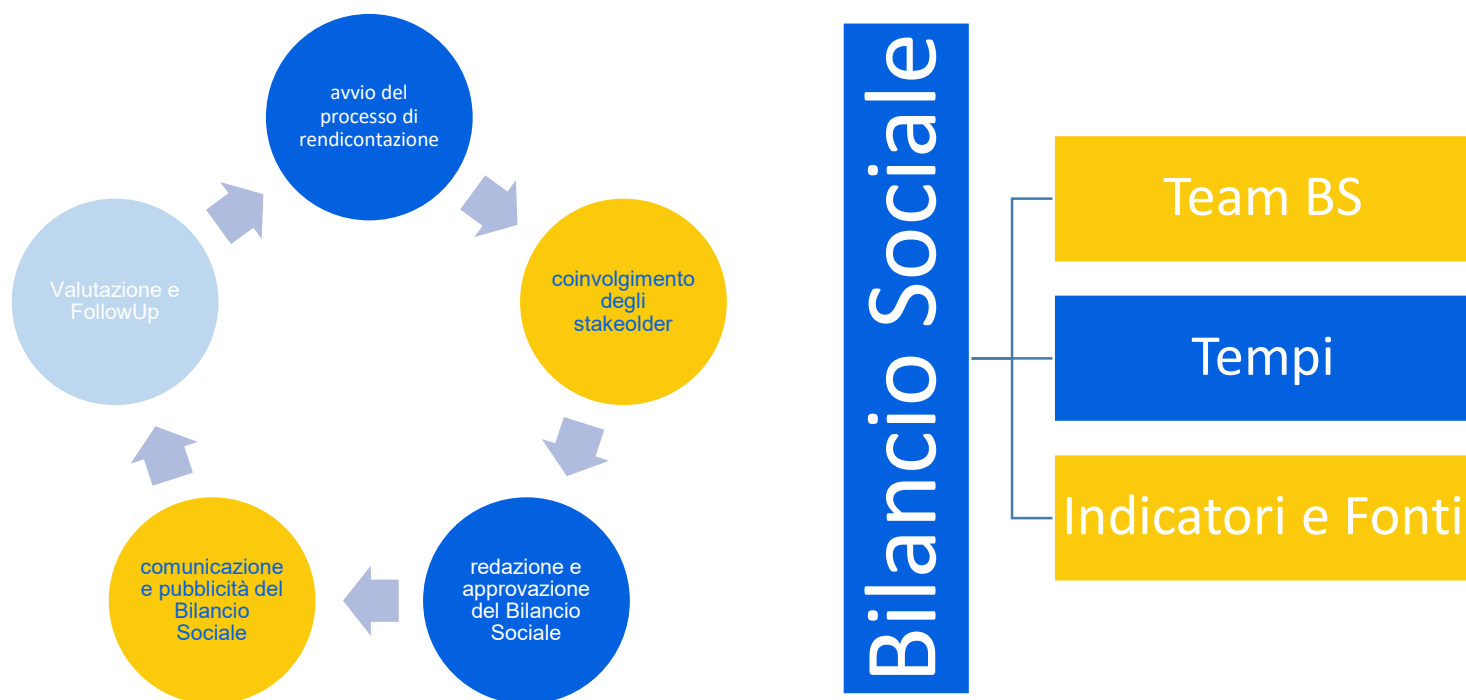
avvio del processo di rendicontazione

coinvolgimento degli stakeolder

redazione e approvazione del Bilancio Sociale

comunicazione e pubblicità del Bilancio Sociale

Valutazione e FollowUp

Bilancio Sociale

Team BS

Tempi

Indicatori e Fonti